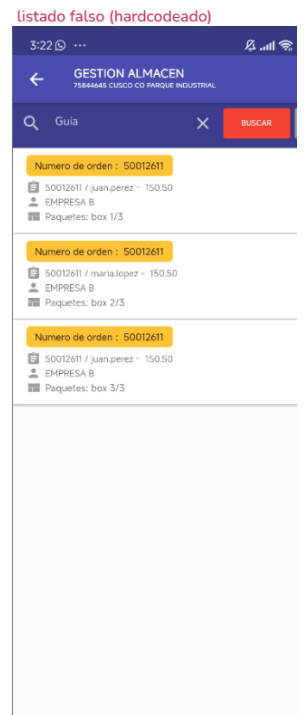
listado falso (hardcodeado)

3:22 ···

GESTION ALMACEN
75844645 CUSCO CO PARQUE INDUSTRIAL

Guia

BUSCAR

Numero de orden : 50012611
50012611 / juan.perez - 150.50
EMPRESA B
Paquetes: box 1/3

Numero de orden : 50012611
50012611 / maria.lopez - 150.50
EMPRESA B
Paquetes: box 2/3

Numero de orden : 50012611
50012611 / juan.perez - 150.50
EMPRESA B
Paquetes: box 3/3